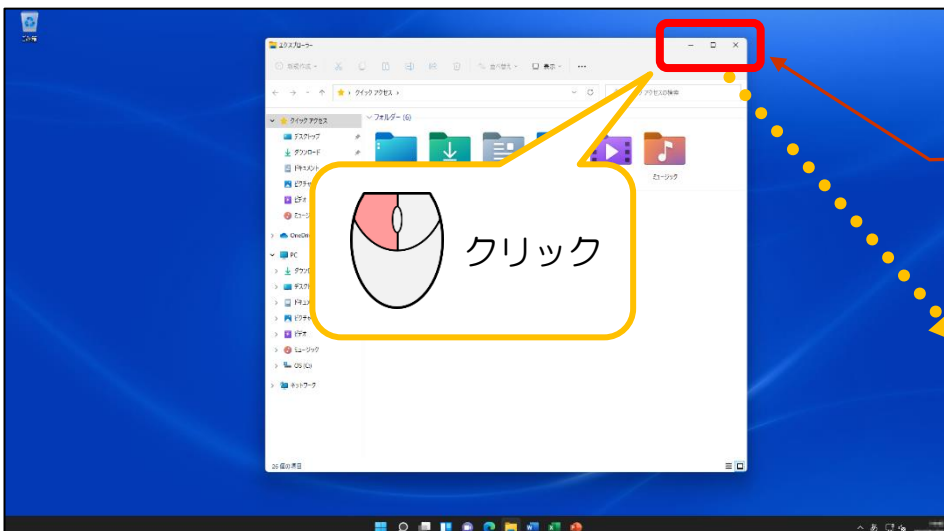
ごみ箱

エクスプローラー

新規作成

並べ替え

表示

クイック アクセス

クイック アクセスの検索

クイック アクセス

デスクトップ

ダウンロード

ドキュメント

ピクチャ

ビデオ

ミュージ

OneDri

PC

ダウン

デスク

ドキュ

ピクチ

ビデオ

ミュージック

OS (C:)

ネットワーク

フォルダー (6)

ミュージック

クリック

26 個の項目